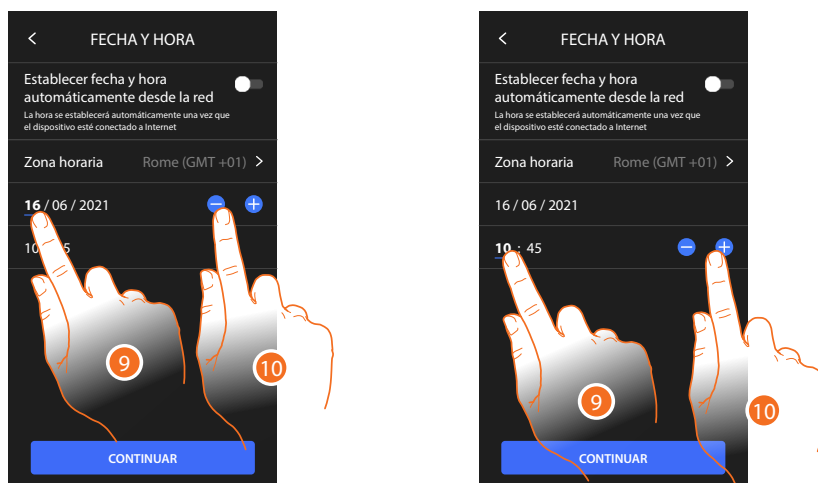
<

FECHA Y HORA

Establecer fecha y hora automáticamente desde la red

La hora se establecerá automáticamente una vez que el dispositivo esté conectado a Internet

Zona horaria Rome (GMT +01) >

16 / 06 / 2021

10 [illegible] 5

9

10

CONTINUAR

<

FECHA Y HORA

Establecer fecha y hora automáticamente desde la red

La hora se establecerá automáticamente una vez que el dispositivo esté conectado a Internet

Zona horaria Rome (GMT +01) >

16 / 06 / 2021

10 : 45

9

10

CONTINUAR